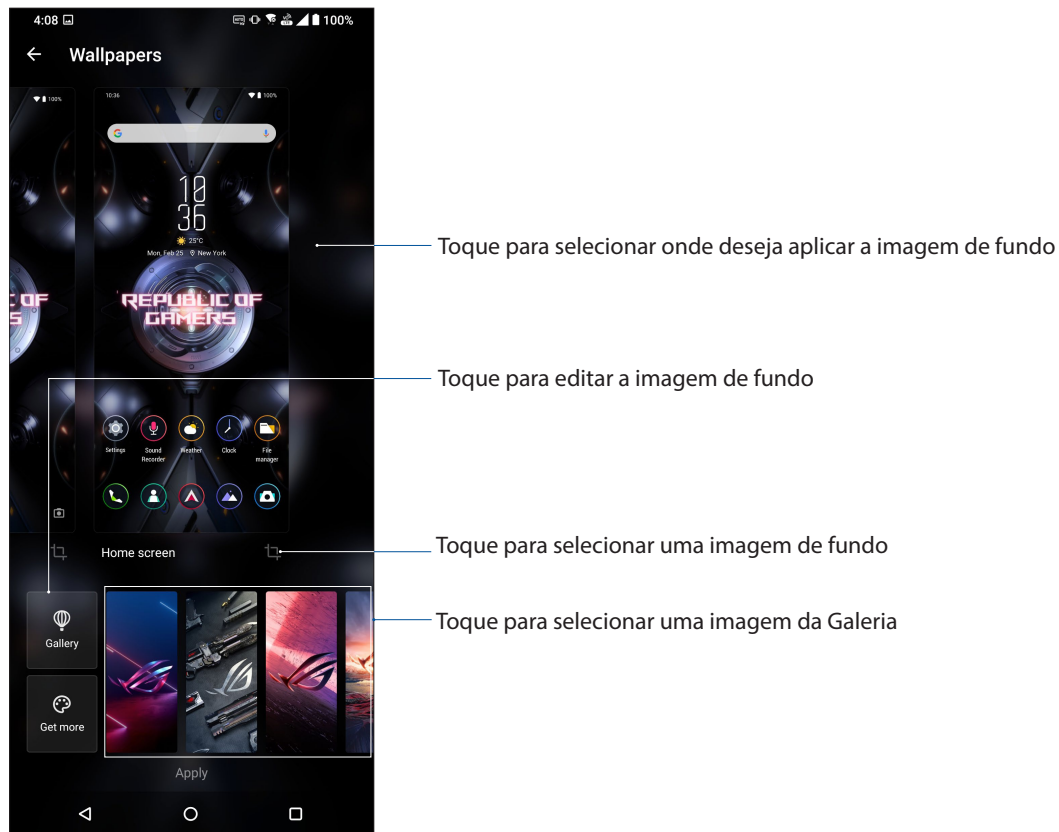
4:08 100%

Wallpapers

100%

10:36 100%

10
36
25°C
Mon, Feb 25 New York

REPUBLIC OF GAMERS

Settings
Sound Recorder
Weather
Clock
File manager

Home screen

Gallery

Get more

Apply

Toque para selecionar onde deseja aplicar a imagem de fundo

Toque para editar a imagem de fundo

Toque para selecionar uma imagem de fundo

Toque para selecionar uma imagem da Galeria